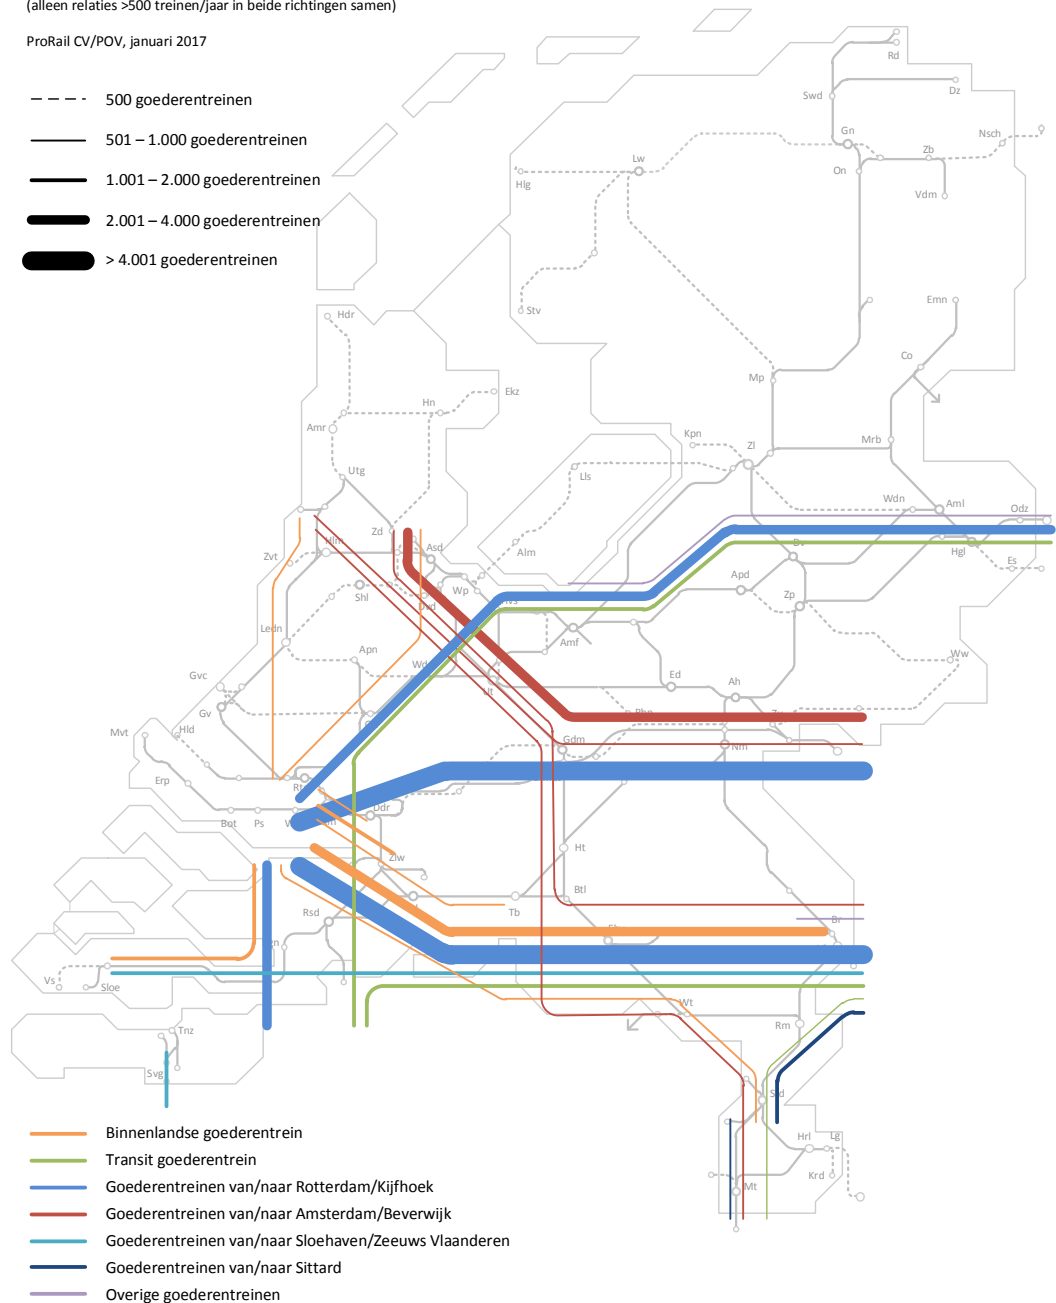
(alleen relaties >500 treinen/jaar in beide richtingen samen)

ProRail CV/POV, januari 2017

500 goederentreinen

501 – 1.000 goederentreinen

1.001 – 2.000 goederentreinen

2.001 – 4.000 goederentreinen

> 4.001 goederentreinen

Rd
Swd
Dz
Gn
Nsch
Lw
On
Zb
Hlg
Vdm
Stv
Emn
Hdr
Co
Mp
Ekz
Hn
Amr
Kpn
Zl
Mrb
Utg
Ls
Wdn
Aml
Odz
Zd
Hlm
Asd
Alm
Dv
Zvt
Hgl
Es
Shl
Wp
Vs
Apd
Ledn
Zp
Amf
Apn
Ww
Gvc
Wd
Ed
Ah
Gv
Ut
Hld
Rhn
Mvt
Gdm
Nm
Erp
Rt
Bot
Ps
Ddr
Zlw
Ht
Btl
Rsd
Tb
Br
Vs
Sloe
Wt
Rm
Tnz
Svg
Std
Hrl
Lg
Krd
Mt

Binnenlandse goederentrein

Transit goederentrein

Goederentreinen van/naar Rotterdam/Kijfhoek

Goederentreinen van/naar Amsterdam/Beverwijk

Goederentreinen van/naar Sloehaven/Zeeuws Vlaanderen

Goederentreinen van/naar Sittard

Overige goederentreinen